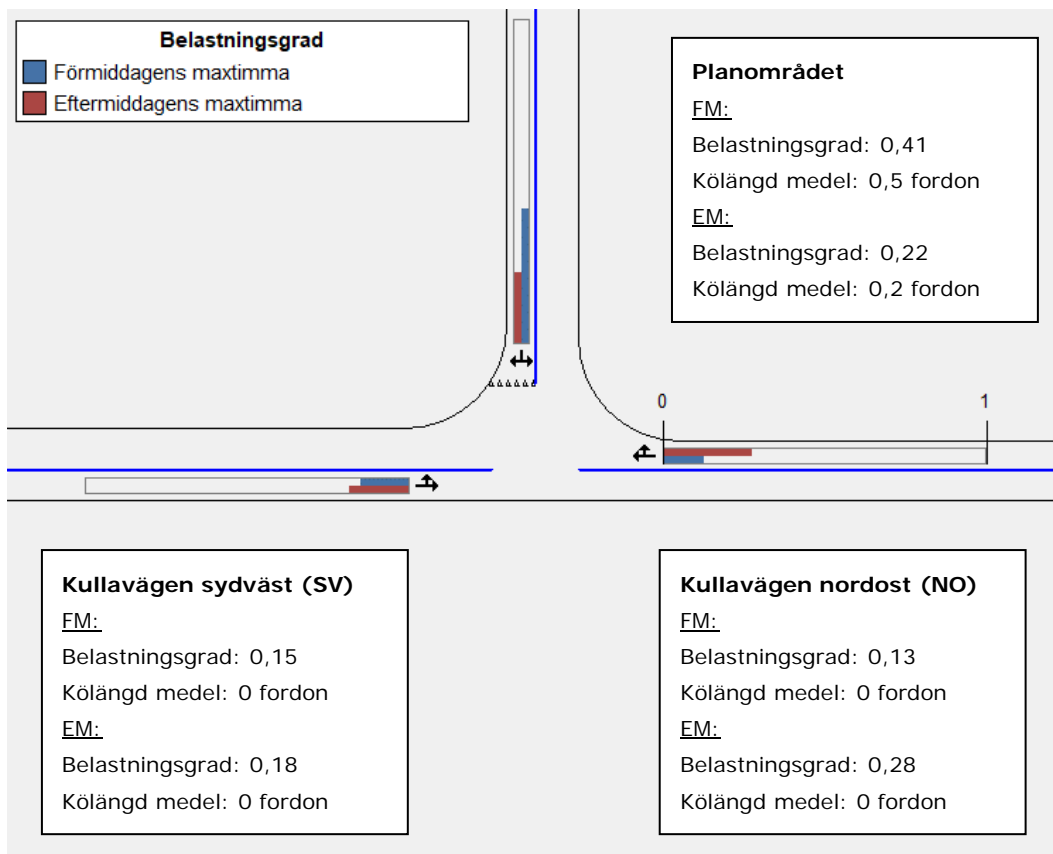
Belastningsgrad
Förmiddagens maxtimma
Eftermiddagens maxtimma

Planområdet
FM:
Belastningsgrad: 0,41
Kölängd medel: 0,5 fordon
EM:
Belastningsgrad: 0,22
Kölängd medel: 0,2 fordon

0
1

Kullavägen sydväst (SV)
FM:
Belastningsgrad: 0,15
Kölängd medel: 0 fordon
EM:
Belastningsgrad: 0,18
Kölängd medel: 0 fordon

Kullavägen nordost (NO)
FM:
Belastningsgrad: 0,13
Kölängd medel: 0 fordon
EM:
Belastningsgrad: 0,28
Kölängd medel: 0 fordon